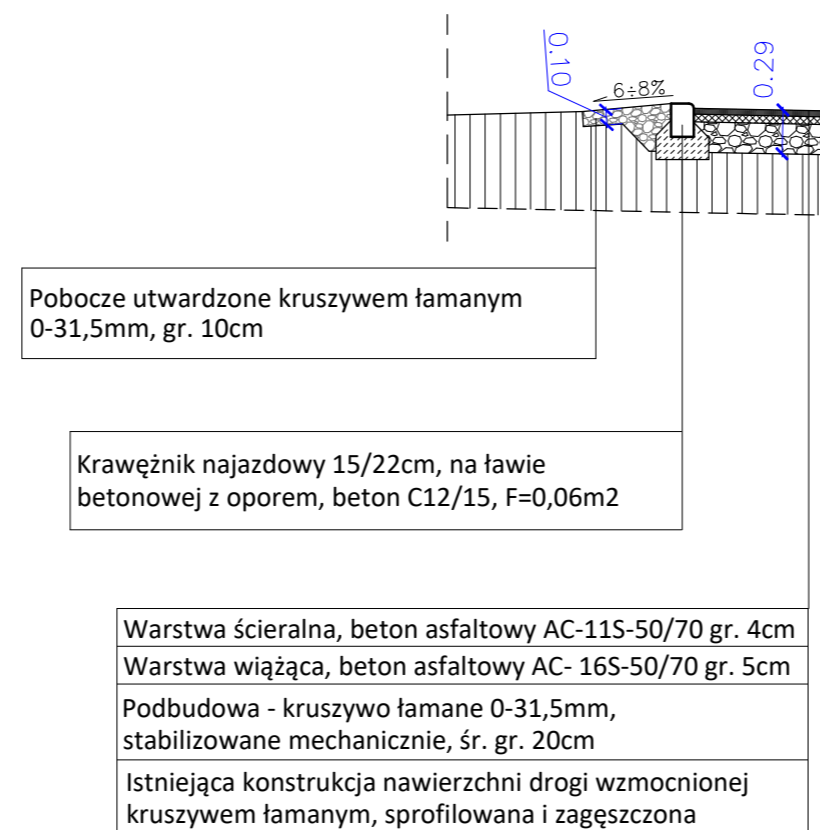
0.10
6÷8%
0.29

Pobocze utwardzone kruszywem łamanym 0-31,5mm, gr. 10cm

Krawężnik najazdowy 15/22cm, na ławie betonowej z oporem, beton C12/15, F=0,06m2

Warstwa ścieralna, beton asfaltowy AC-11S-50/70 gr. 4cm

Warstwa wiążąca, beton asfaltowy AC- 16S-50/70 gr. 5cm

Podbudowa - kruszywo łamane 0-31,5mm, stabilizowane mechanicznie, śr. gr. 20cm

Istniejąca konstrukcja nawierzchni drogi wzmocnionej kruszywem łamanym, sprofilowana i zagęszczona